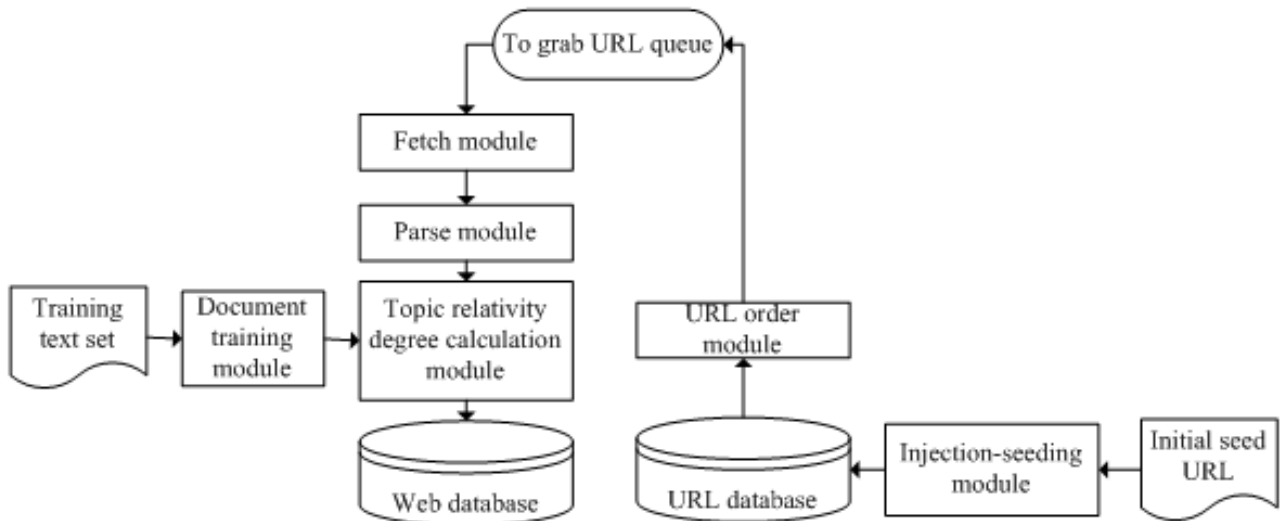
To grab URL queue

Fetch module

Parse module

Training text set

Document training module

Topic relativity degree calculation module

Web database

URL order module

URL database

Injection-seeding module

Initial seed URL